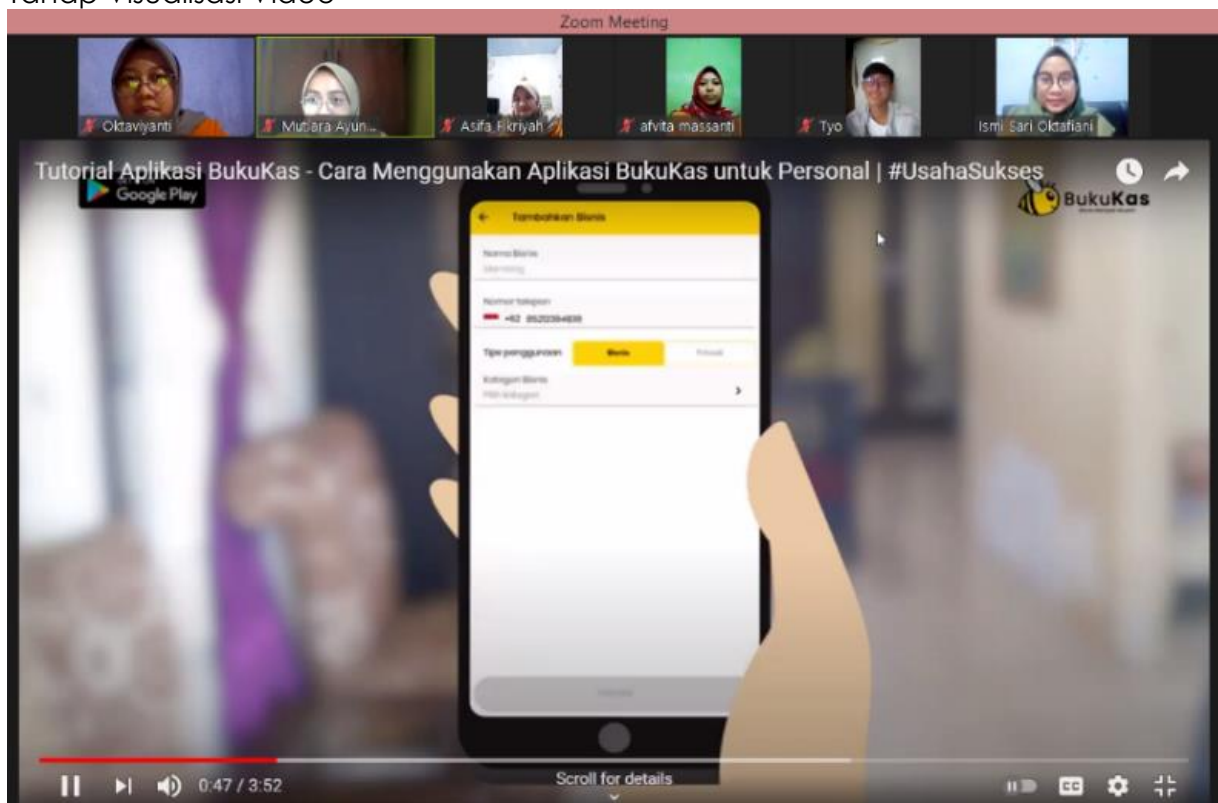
Tahap Visualisasi Video

Zoom Meeting

Oktaviyanti

Mutiara Ayun...

Asifa Fikriyah

afvita massanti

Tyo

Ismi Sari Oktafiani

Tutorial Aplikasi BukuKas - Cara Menggunakan Aplikasi BukuKas untuk Personal | #UsahaSukses

Google Play

BukuKas

Tambahkan Bisnis

Nama Bisnis

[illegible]

Nomor telepon

+62 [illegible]

Tipe penggunaan

Bisnis

Pribadi

Kategori Bisnis

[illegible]

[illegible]

0:47 / 3:52

Scroll for details